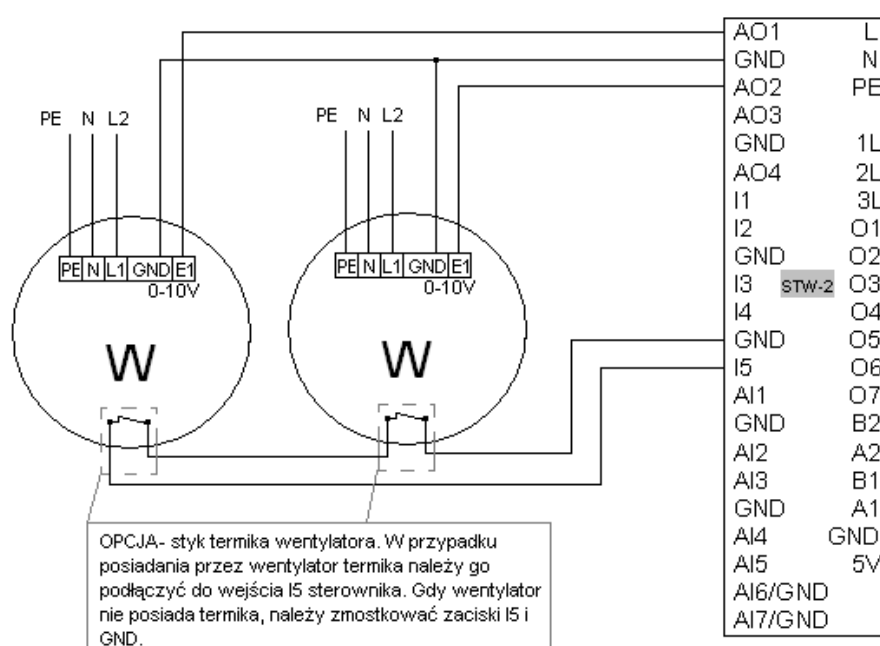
PE N L2

PE N L1 GND E1
0-10V

W

PE N L2

PE N L1 GND E1
0-10V

W

| AO1 | L |
|---|---|
| GND | N |
| AO2 | PE |
| AO3 | |
| GND | 1L |
| AO4 | 2L |
| I1 | 3L |
| I2 | O1 |
| GND | O2 |
| I3 STW-2 | O3 |
| I4 | O4 |
| GND | O5 |
| I5 | O6 |
| AI1 | O7 |
| GND | B2 |
| AI2 | A2 |
| AI3 | B1 |
| GND | A1 |
| AI4 | GND |
| AI5 | 5V |
| AI6/GND | |
| AI7/GND | |

OPCJA- styk termika wentylatora. W przypadku posiadania przez wentylator termika należy go podłączyć do wejścia I5 sterownika. Gdy wentylator nie posiada termika, należy zmostkować zaciski I5 i GND.